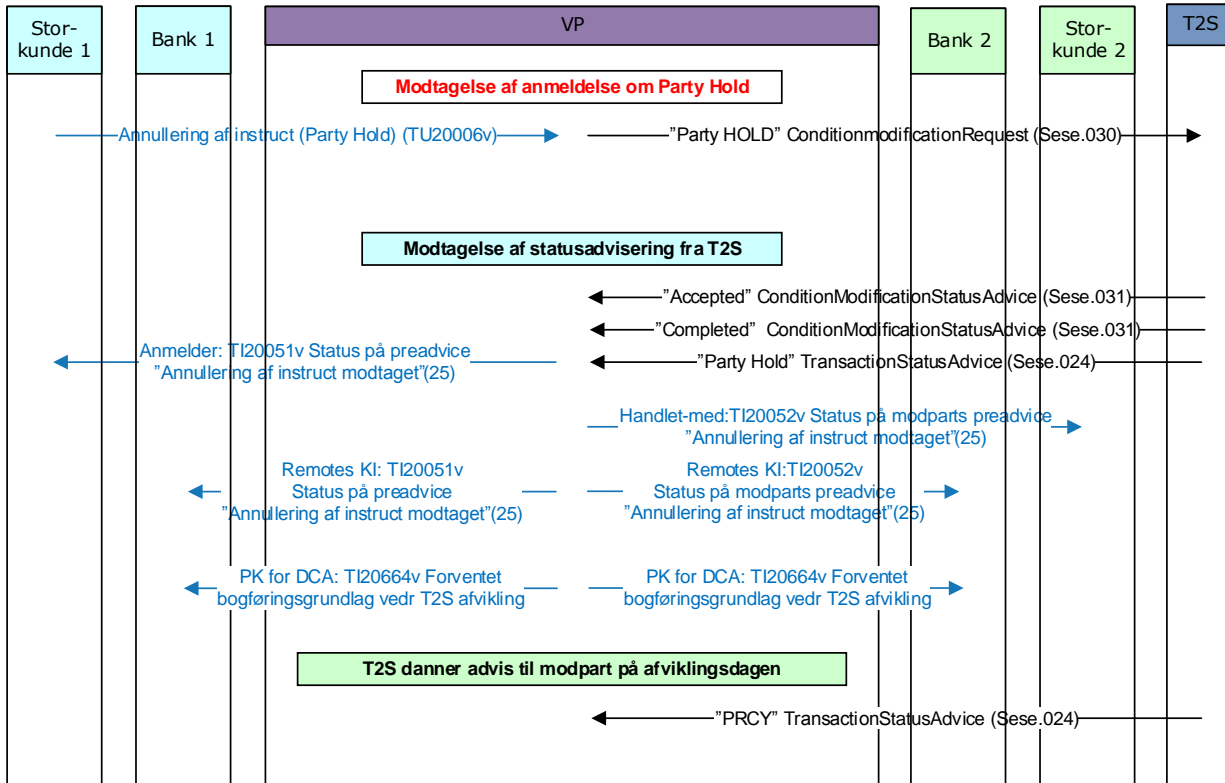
Stor-kunde 1

Bank 1

VP

Bank 2

Stor-kunde 2

T2S

Modtagelse af anmeldelse om Party Hold

Annullering af instruct (Party Hold) (TU20006v)

”Party HOLD” ConditionmodificationRequest (Sese.030)

Modtagelse af statusadvisering fra T2S

”Accepted” ConditionModificationStatusAdvice (Sese.031)

”Completed” ConditionModificationStatusAdvice (Sese.031)

Anmelder: TI20051v Status på preadvice ”Annullering af instruct modtaget”(25)

”Party Hold” TransactionStatusAdvice (Sese.024)

Handlet-med:TI20052v Status på modparts preadvice ”Annullering af instruct modtaget”(25)

Remotes KI: TI20051v Status på preadvice ”Annullering af instruct modtaget”(25)

Remotes KI:TI20052v Status på modparts preadvice ”Annullering af instruct modtaget”(25)

PK for DCA: TI20664v Forventet bogføringsgrundlag vedr T2S afvikling

PK for DCA: TI20664v Forventet bogføringsgrundlag vedr T2S afvikling

T2S danner advis til modpart på afviklingsdagen

”PRCY” TransactionStatusAdvice (Sese.024)